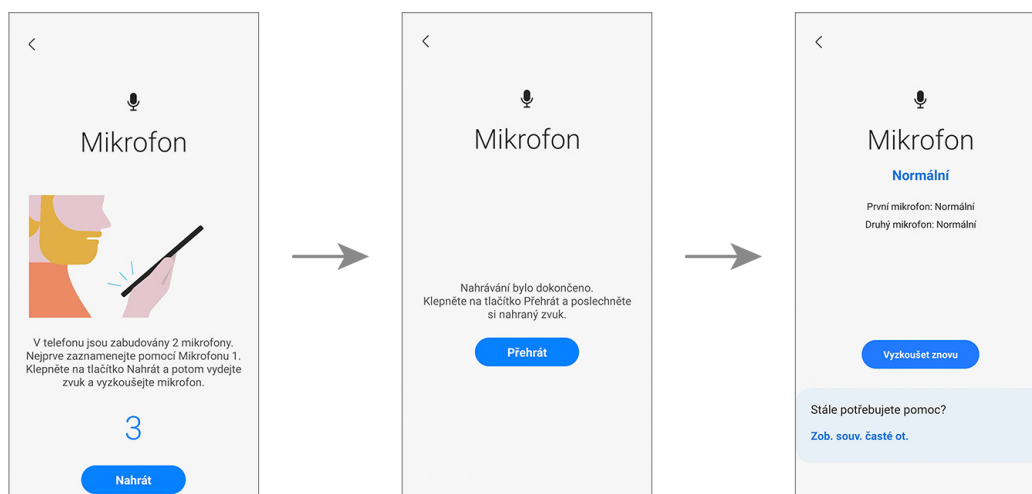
Mikrofon

V telefonu jsou zabudovány 2 mikrofony. Nejprve zaznamenejte pomocí Mikrofonu 1. Klepněte na tlačítko Nahrát a potom vydejte zvuk a vyzkoušejte mikrofon.

3

Nahrát

Mikrofon

Nahrávání bylo dokončeno. Klepněte na tlačítko Přehrát a poslechněte si nahraný zvuk.

Přehrát

Mikrofon

Normální

První mikrofon: Normální
Druhý mikrofon: Normální

Vyzkoušet znovu

Stále potřebujete pomoc?

Zob. souv. časté ot.